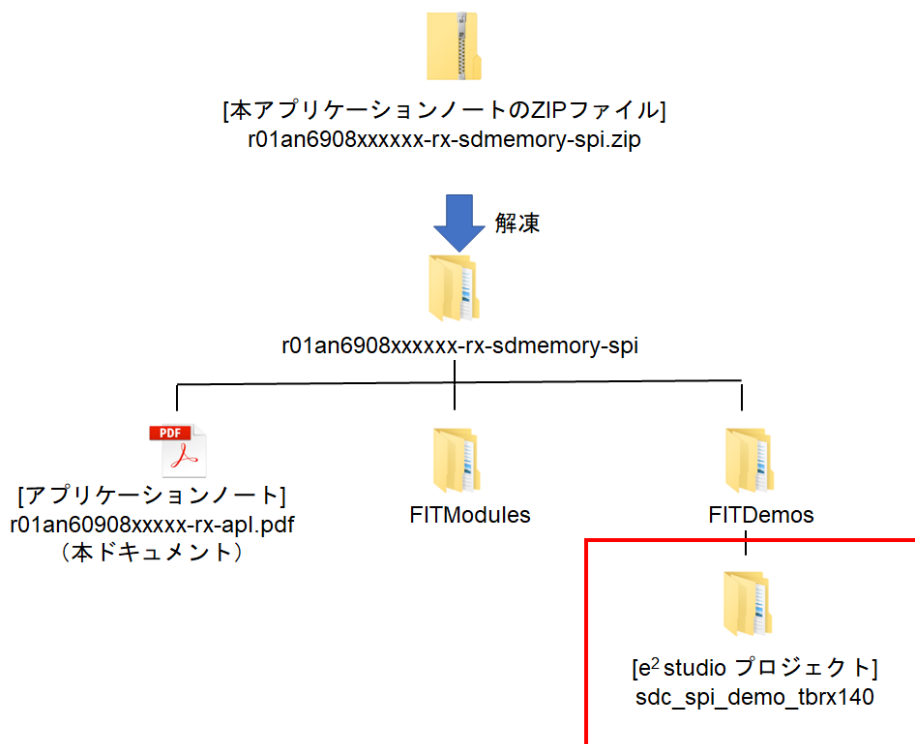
[本アプリケーションノートのZIPファイル]
r01an6908xxxxxx-rx-sdmemory-spi.zip

解凍

r01an6908xxxxxx-rx-sdmemory-spi

PDF

[アプリケーションノート]
r01an60908xxxxx-rx-apl.pdf
（本ドキュメント）

FITModules

FITDemos

[$e^2$ studio プロジェクト]
sdc_spi_demo_tbrx140